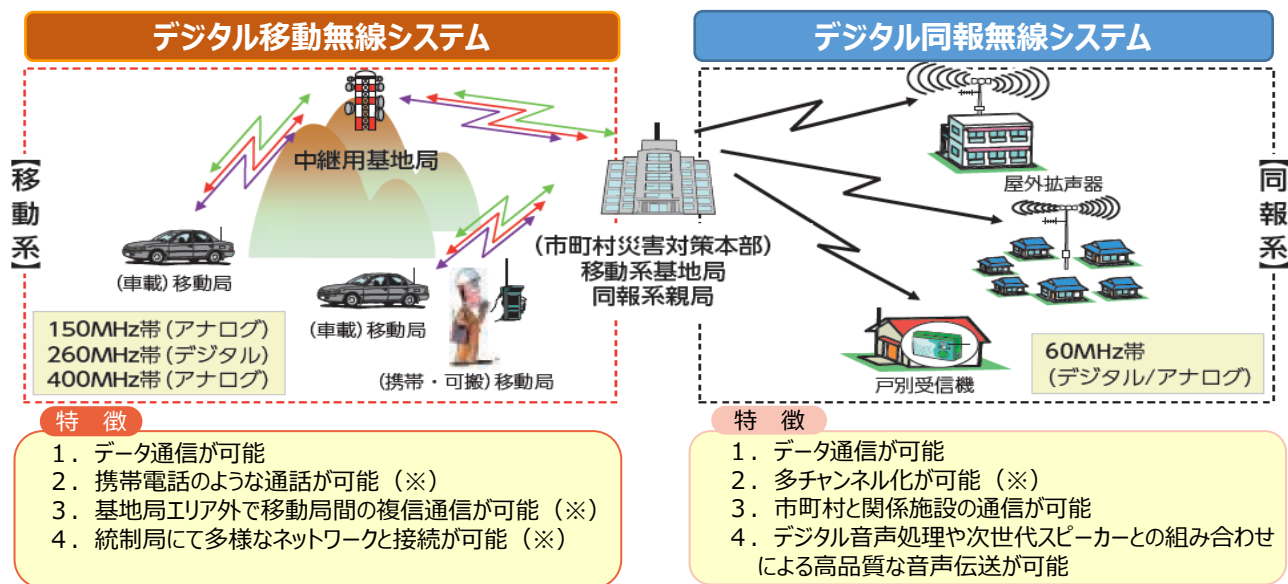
デジタル移動無線システム

デジタル同報無線システム

【移動系】

中継用基地局

(車載) 移動局

(車載) 移動局

(携帯・可搬) 移動局

150MHz帯 (アナログ)
260MHz帯 (デジタル)
400MHz帯 (アナログ)

(市町村災害対策本部)
移動系基地局
同報系親局

屋外拡声器

戸別受信機

60MHz帯
(デジタル/アナログ)

【同報系】

特　徴

1．データ通信が可能
2．携帯電話のような通話が可能（※）
3．基地局エリア外で移動局間の複信通信が可能（※）
4．統制局にて多様なネットワークと接続が可能（※）

特　徴

1．データ通信が可能
2．多チャンネル化が可能（※）
3．市町村と関係施設の通信が可能
4．デジタル音声処理や次世代スピーカーとの組み合わせによる高品質な音声伝送が可能